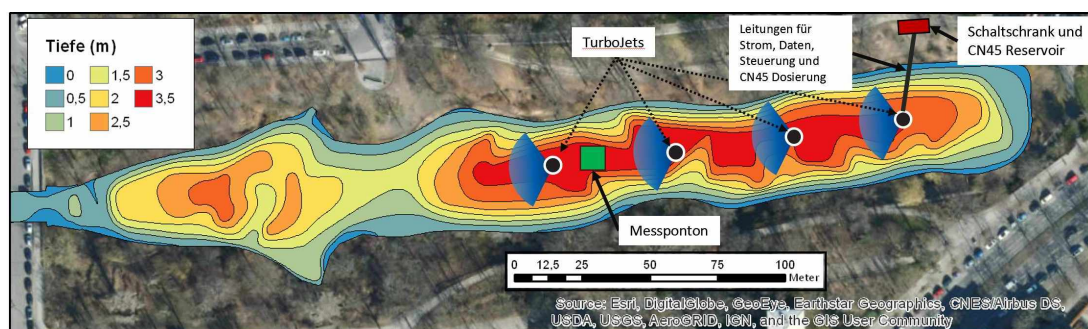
Tiefe (m)

| 0 | 1,5 | 3 |
|---|---|---|
| 0,5 | 2 | 3,5 |
| 1 | 2,5 | |

TurboJets

Leitungen für Strom, Daten, Steuerung und CN45 Dosierung

Schaltschrank und CN45 Reservoir

Messponton

0 12,5 25 50 75 100 Meter

Source: Esri, DigitalGlobe, GeoEye, Earthstar Geographics, CNES/Airbus DS, USDA, USGS, AeroGRID, IGN, and the GIS User Community